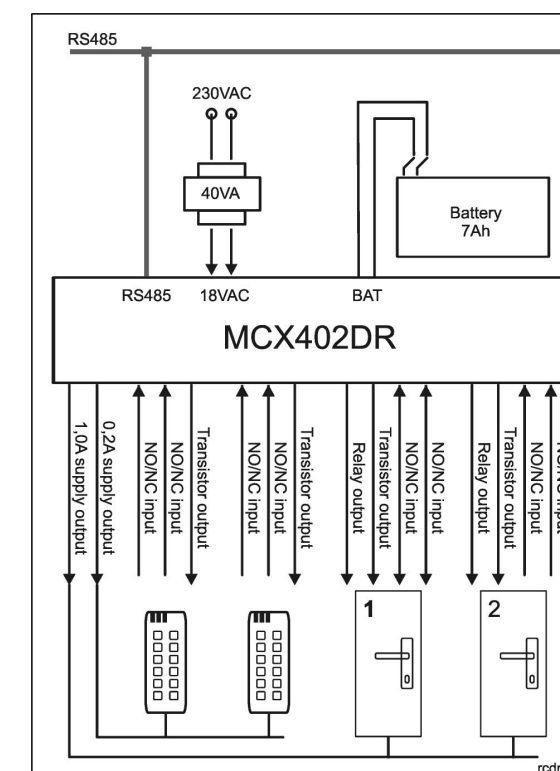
RS485

230VAC

40VA

Battery
7Ah

RS485 18VAC BAT

MCX402DR

1,0A supply output
0,2A supply output
NO/NC input
NO/NC input
Transistor output
NO/NC input
NO/NC input
Transistor output
Relay output
Transistor output
NO/NC input
NO/NC input
Relay output
Transistor output
NO/NC input
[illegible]

1

2

rcd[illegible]